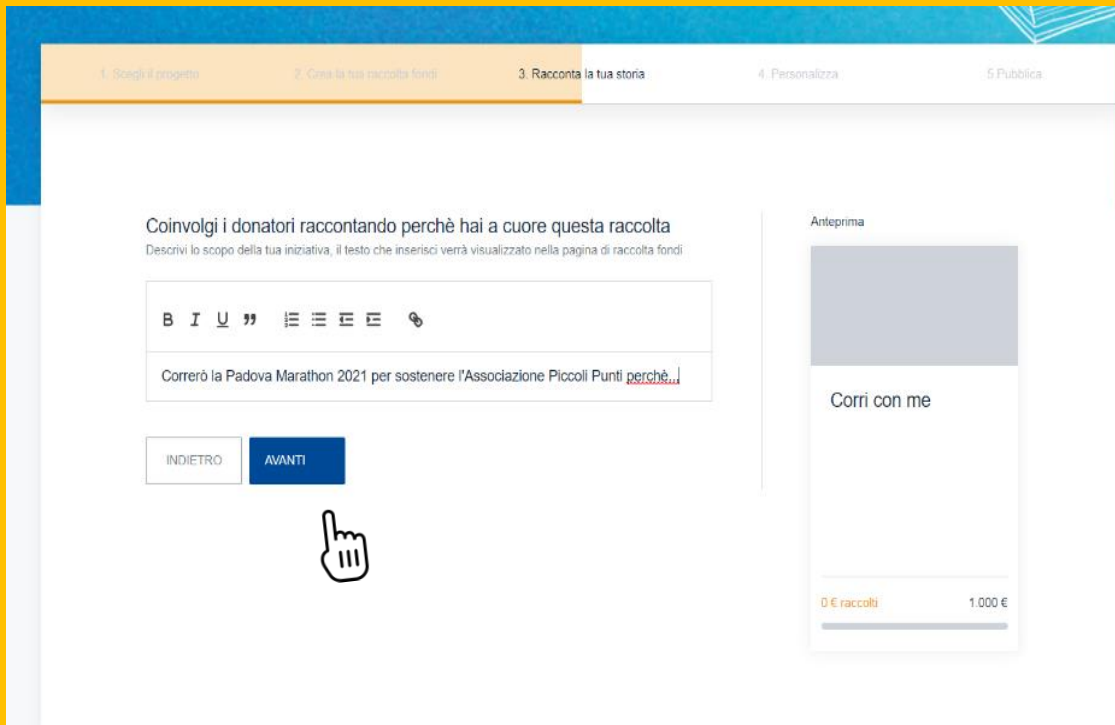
1. Scegli il progetto
2. Crea la tua raccolta fondi
3. Racconta la tua storia
4. Personalizza
5 Pubblica

Coinvolgi i donatori raccontando perchè hai a cuore questa raccolta
Descrivi lo scopo della tua iniziativa, il testo che inserisci verrà visualizzato nella pagina di raccolta fondi

B I U ❞

Correrò la Padova Marathon 2021 per sostenere l'Associazione Piccoli Punti perchè...

INDIETRO
AVANTI

Anteprima

Corri con me

0 € raccolti
1.000 €